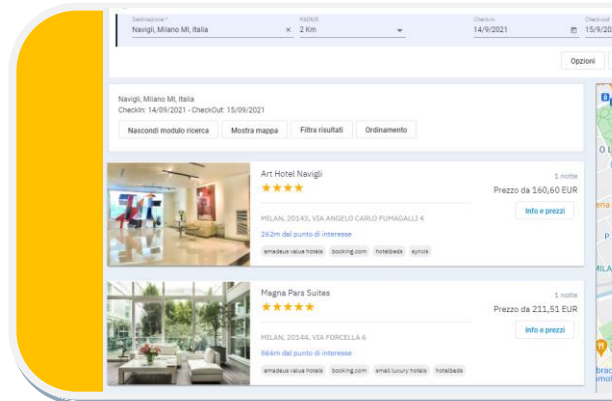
Destinazione *
Navigli, Milano MI, Italia ×

RADIUS
2 Km

Check-in
14/9/2021

Check-out
15/9/20

Opzioni

Navigli, Milano MI, Italia
CheckIn: 14/09/2021 - CheckOut: 15/09/2021

Nascondi modulo ricerca
Mostra mappa
Filtra risultati
Ordinamento

Art Hotel Navigli
★★★★
1 notte
Prezzo da 160,60 EUR
MILAN, 20143, VIA ANGELO CARLO FUMAGALLI 4
Info e prezzi
262m dal punto di interesse
amadeus value hotels
booking.com
hotelbeds
synxis

Magna Pars Suites
★★★★★
1 notte
Prezzo da 211,51 EUR
MILAN, 20144, VIA FORCELLA 6
Info e prezzi
866m dal punto di interesse
amadeus value hotels
booking.com
small luxury hotels
hotelbeds